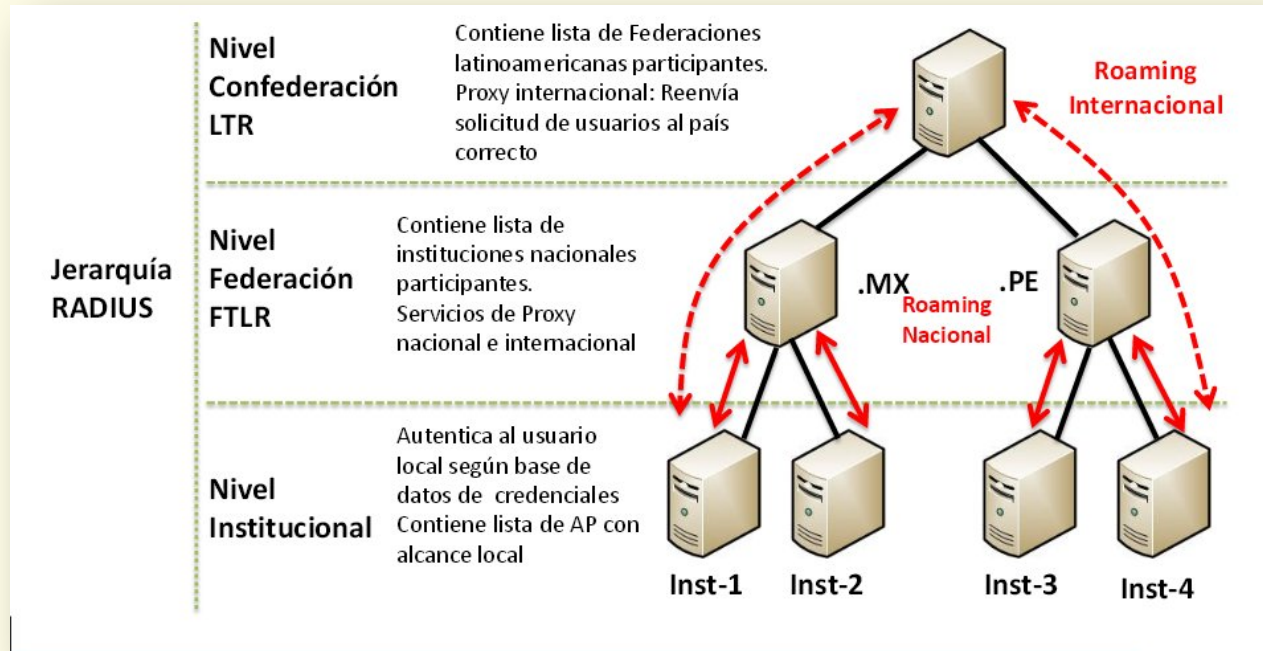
Jerarquía RADIUS

Nivel Confederación LTR

Contiene lista de Federaciones latinoamericanas participantes. Proxy internacional: Reenvía solicitud de usuarios al país correcto

Roaming Internacional

Nivel Federación FTLR

Contiene lista de instituciones nacionales participantes. Servicios de Proxy nacional e internacional

.MX

Roaming Nacional

.PE

Nivel Institucional

Autentica al usuario local según base de datos de credenciales Contiene lista de AP con alcance local

Inst-1

Inst-2

Inst-3

Inst-4